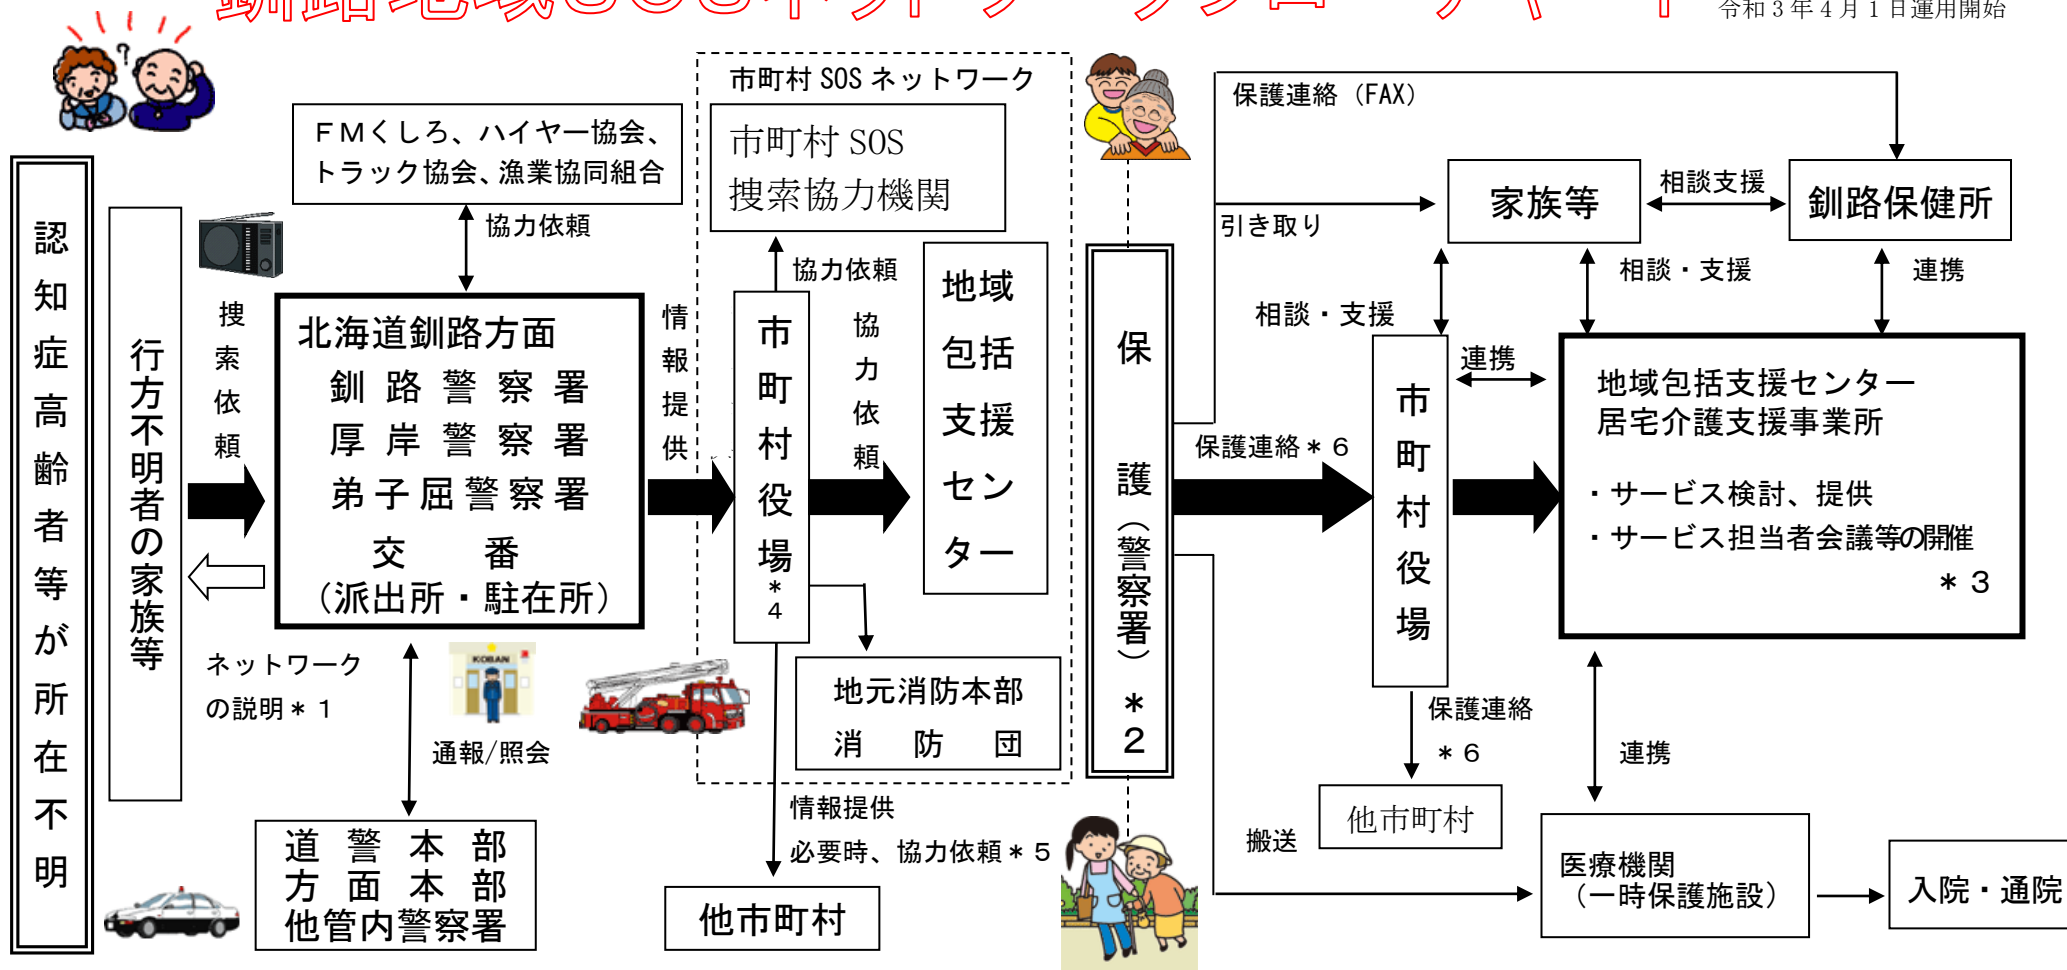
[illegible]

令和３年４月１日運用開始

認知症高齢者等が所在不明

行方不明者の家族等

ＦＭくしろ、ハイヤー協会、トラック協会、漁業協同組合

協力依頼

捜索依頼

北海道釧路方面
釧路警察署
厚岸警察署
弟子屈警察署
交　番
（派出所・駐在所）

ネットワークの説明＊１

KOBAN

通報/照会

道警本部
方面本部
他管内警察署

情報提供

市町村 SOS ネットワーク

市町村 SOS
捜索協力機関

協力依頼

市町村役場＊４

協力依頼

地域包括支援センター

地元消防本部
消　防　団

情報提供
必要時、協力依頼＊５

他市町村

保護（警察署）＊２

保護連絡（FAX）

引き取り

家族等

相談支援

釧路保健所

相談・支援

連携

相談・支援

連携

保護連絡＊６

市町村役場

地域包括支援センター
居宅介護支援事業所
・サービス検討、提供
・サービス担当者会議等の開催
＊３

保護連絡
＊６

連携

他市町村

搬送

医療機関
（一時保護施設）

入院・通院